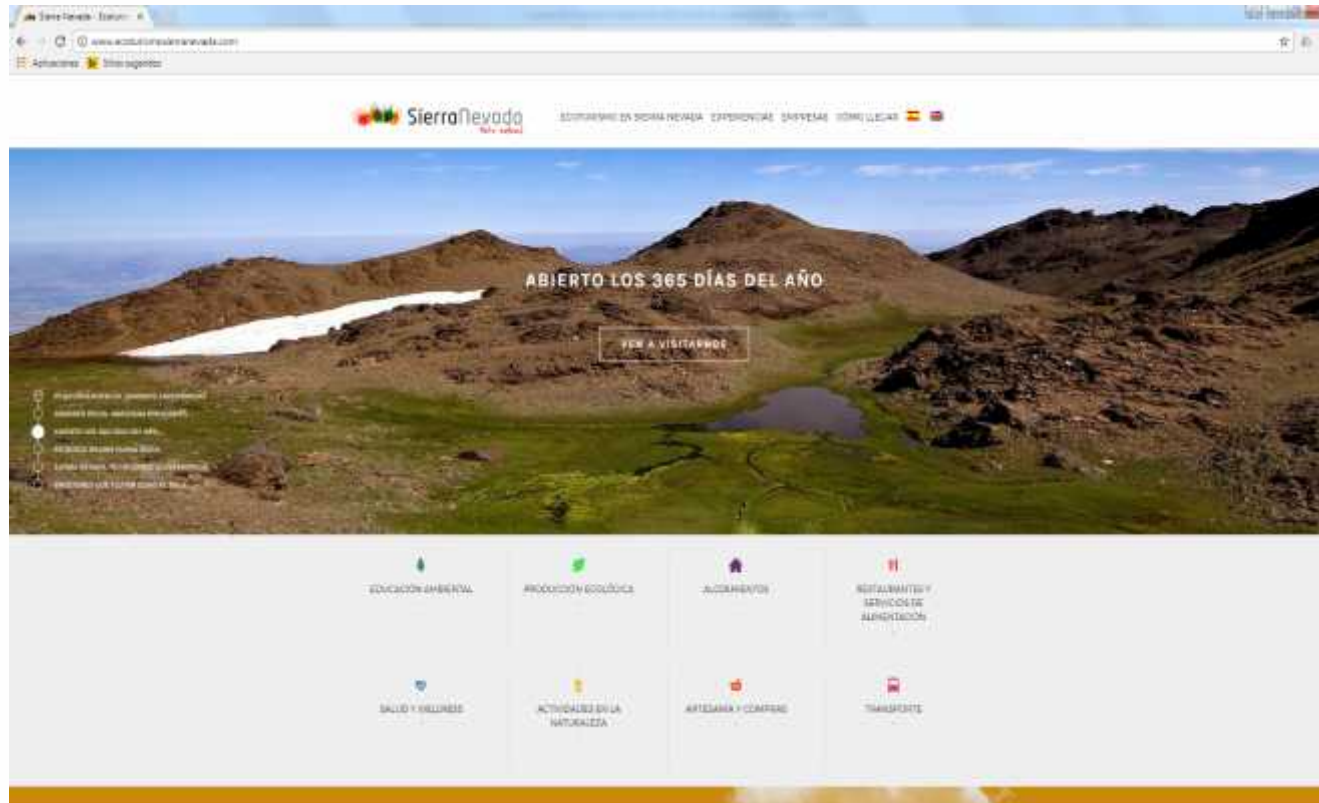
Sierra Nevada - Ecotur ×

www.ecoturismosierranevada.com

Aplicaciones Sitios sugeridos

SierraNevada

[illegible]

ECOTURISMO EN SIERRA NEVADA EXPERIENCIAS EMPRESAS CÓMO LLEGAR

ABIERTO LOS 365 DÍAS DEL AÑO

VEN A VISITARNOS

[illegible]

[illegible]

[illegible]

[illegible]

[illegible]

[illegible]

EDUCACIÓN AMBIENTAL

PRODUCCIÓN ECOLÓGICA

ALOJAMIENTOS

RESTAURANTES Y SERVICIOS DE ALIMENTACIÓN

SALUD Y WELLNESS

ACTIVIDADES EN LA NATURALEZA

ARTESANÍA Y COMPRAS

TRANSPORTE